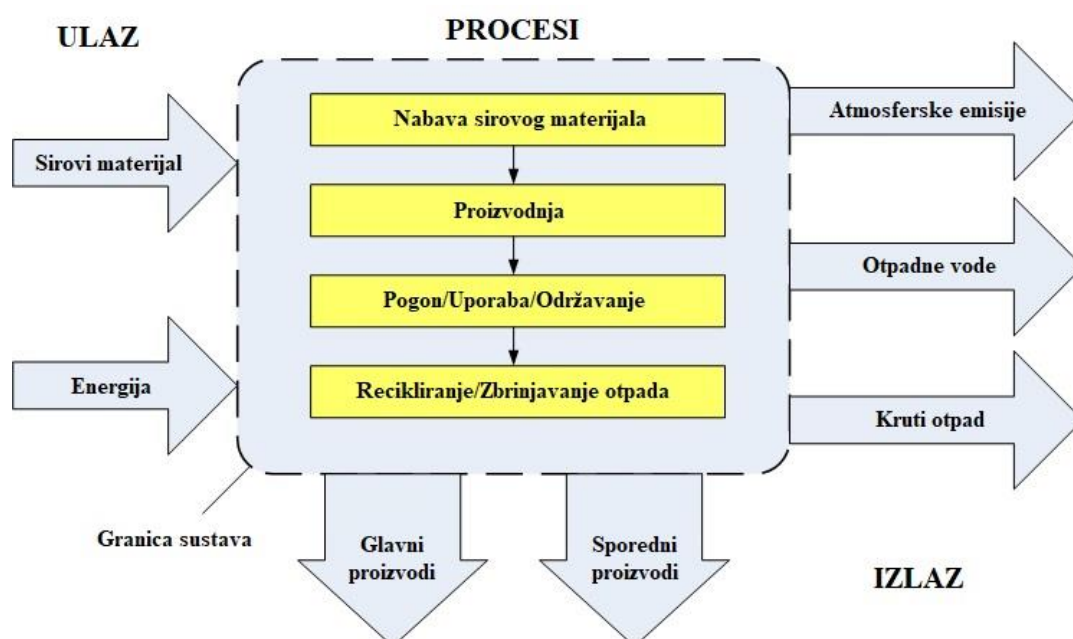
ULAZ

PROCESI

Sirovi materijal

Energija

Nabava sirovog materijala

Proizvodnja

Pogon/Uporaba/Održavanje

Recikliranje/Zbrinjavanje otpada

Atmosferske emisije

Otpadne vode

Kruti otpad

Granica sustava

Glavni proizvodi

Sporedni proizvodi

IZLAZ